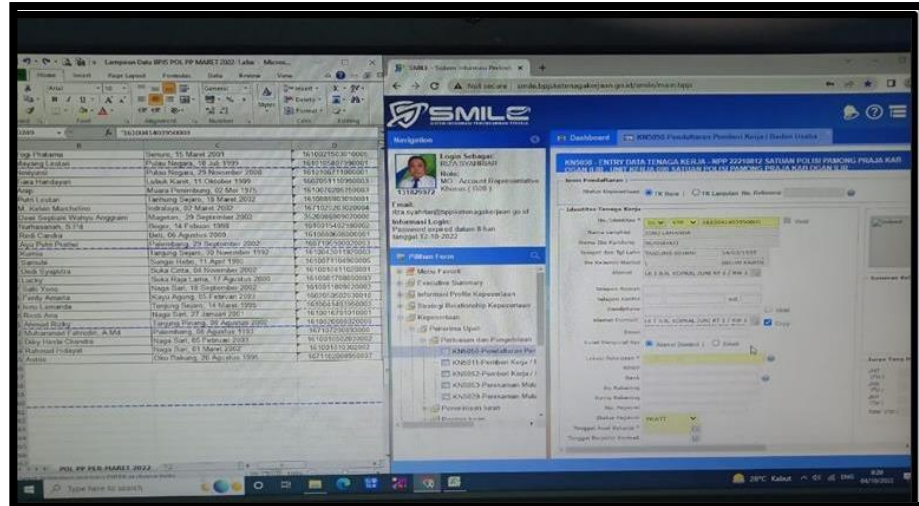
Lampiran Data BPJS POL PP MARET 2022 · Labar - Micros...

Home Insert Page Layout Formulas Data Review View

Arial

General

Insert Delete Format

Styles

Editing

1610031403950003

| B | C | D |
|---|---|---|
| Yogi Prakarsa | Serunu, 15 Maret 2001 | 1610021503010003 |
| Aryang Lestari | Pulau Negara, 18 Juli 1999 | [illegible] |
| Ismiyanti | Pulau Negara, 29 November 2000 | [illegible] |
| Tiara Handayani | Lubuk Karet, 11 Oktober 1999 | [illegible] |
| Ayu | Muara Penimbung, 02 Mei 1975 | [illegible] |
| Putri Lestari | Tanjung Sejaro, 18 Maret 2002 | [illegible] |
| M. Ridwan Marchelino | Indralaya, 07 Maret 2002 | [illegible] |
| Dewi Septian Wahyu Anggraini | Magetan, 29 September 2002 | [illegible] |
| Nurhasanah, S.Pd | Bogor, 14 Februari 1998 | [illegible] |
| Rinti Candra | Beti, 06 Agustus 2000 | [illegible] |
| Agus Putra Pratiwi | Palembang, 29 September 2002 | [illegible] |
| Kurnia | Tanjung Sejaro, 30 November 1992 | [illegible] |
| Samsule | Sungai Hitam, 11 April 1986 | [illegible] |
| Dedi Syaputra | Suka Cinta, 04 November 2002 | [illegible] |
| Lucky | Suka Raja Lama, 17 Agustus 2000 | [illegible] |
| Lalu Yono | Naga Sari, 18 September 2002 | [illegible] |
| Ferdy Amarta | Kayu Agung, 01 Februari 2003 | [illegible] |
| Ilmi Lemarde | Tanjung Sejaro, 14 Maret 1999 | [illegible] |
| Rosdi Ana | Naga Sari, 27 Januari 2001 | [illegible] |
| Ahmad Rizky | Tanjung Pinang, 26 Agustus 2000 | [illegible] |
| Muhammad Fahrozin, A.Md | Palembang, 08 Agustus 1992 | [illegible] |
| Diky Hendra Chandra | Naga Sari, 05 Februari 2001 | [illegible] |
| Rahmad Hidayat | Naga Sari, 01 Maret 2002 | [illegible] |
| Andini | Ulak Bedung, 26 Agustus 1996 | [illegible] |

POL PP PER MARET 2022

SMILE - Sistem Informasi Pelindungan

Not secure | smile.bpjsketenagakerjaan.go.id/smile/main.bpjs

SMILE

Navigation

Login Sebagai: RIZA SYAHRIAL
Role: MO - Account Representative Khusus (1308)
Email: riza.syahrial@bpjsketenagakerjaan.go.id
Informasi Login: Password expired dalam 8 hari tanggal 22-10-2022

Pilihan Form

Menu Favorit
Executive Summary
Informasi Profile Kepesertaan
Strategi Relationship Kepesertaan
Kepesertaan
Penerima Upah
Perluasan dan Pengelolaan
KN5050-Pendaftaran Pe
KN5051-Pemberi Kerja / B
KN5052-Pemberi Kerja / I
KN5053-Penerimaan Mut
KN5054-Penerimaan Mut
Penerimaan Iuran

Dashboard KN5050 Pendaftaran Pemberi Kerja / Badan Usaha

KN5050 - ENTRY DATA TENAGA KERJA - NPP 22210812 SATUAN POLISI PAMONG PRAJA KAB OGAN ILIR - UNIT KERJA 000 SATUAN POLISI PAMONG PRAJA KAB OGAN ILIR

Status Kepesertaan TK Baru TK Lanjutan No. Referensi

Identitas Tenaga Kerja

No. Identitas
Nama Lengkap
Nama Ibu Kandung
Tempat dan Tgl Lahir
Jenis Kelamin
Alamat
Kelurahan
Kode Pos
Handphone
Alamat Domisili
Email
Status Perkawinan
Lokasi Pekerjaan
NPWP
Bank
No Rekening
Status Pegawai
Tanggal Awal Bekerja
Tanggal Berakhir Kontrak

Copy

28°C Kabut

Type here to search